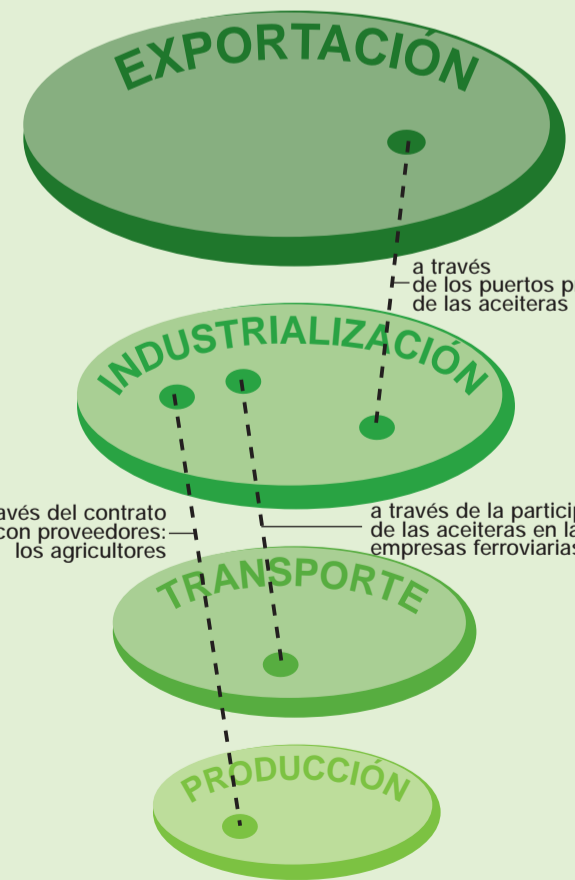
EXPORTACIÓN

a través de los puertos p de las aceiteras

INDUSTRIALIZACIÓN

avés del contrato con proveedores: los agricultores

a través de la particip de las aceiteras en la empresas ferroviarias

TRANSPORTE

PRODUCCIÓN